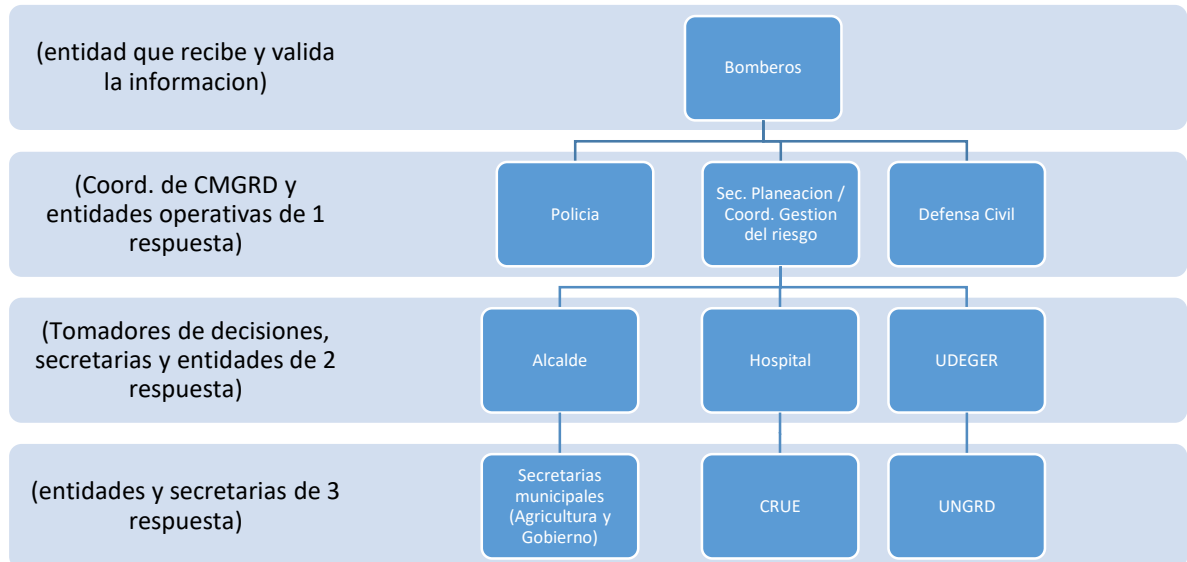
(entidad que recibe y valida la informacion)

Bomberos

(Coord. de CMGRD y entidades operativas de 1 respuesta)

Policia

Sec. Planeacion / Coord. Gestion del riesgo

Defensa Civil

(Tomadores de decisiones, secretarias y entidades de 2 respuesta)

Alcalde

Hospital

UDEGER

(entidades y secretarias de 3 respuesta)

Secretarias municipales (Agricultura y Gobierno)

CRUE

UNGRD